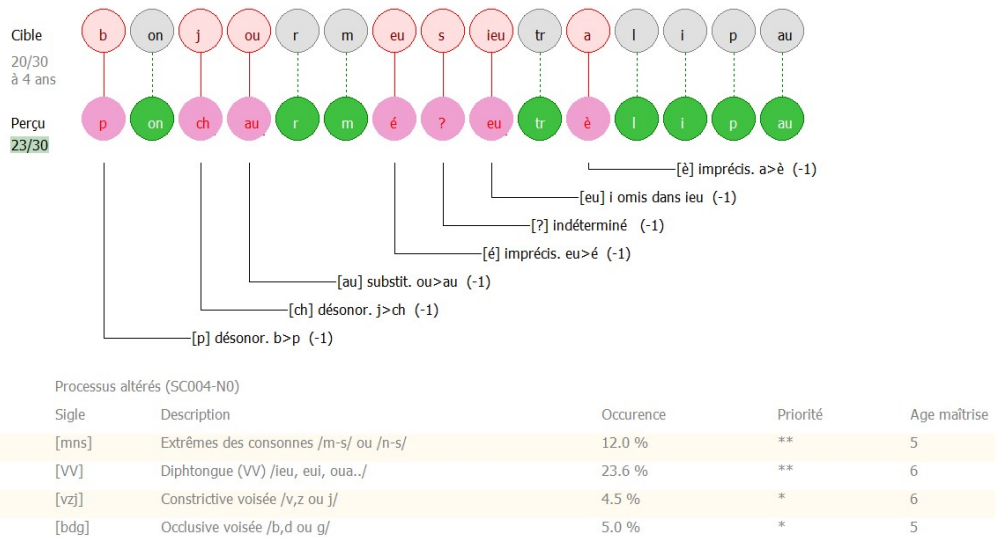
Cible
20/30
à 4 ans

b on j ou r m eu s ieu tr a l i p au

Perçu
23/30

p on ch au r m é ? eu tr è l i p au

[è] imprécis. a>è (-1)
[eu] i omis dans ieu (-1)
[?] indéterminé (-1)
[é] imprécis. eu>é (-1)
[au] substit. ou>au (-1)
[ch] désonor. j>ch (-1)
[p] désonor. b>p (-1)

Processus altérés (SC004-N0)

| Sigle | Description | Occurence | Priorité | Age maîtrise |
|---|---|---|---|---|
| [mns] | Extrêmes des consonnes /m-s/ ou /n-s/ | 12.0 % | ** | 5 |
| [VV] | Diphtongue (VV) /ieu, eui, oua../ | 23.6 % | ** | 6 |
| [vzj] | Constrictive voisée /v,z ou j/ | 4.5 % | * | 6 |
| [bdg] | Occlusive voisée /b,d ou g/ | 5.0 % | * | 5 |